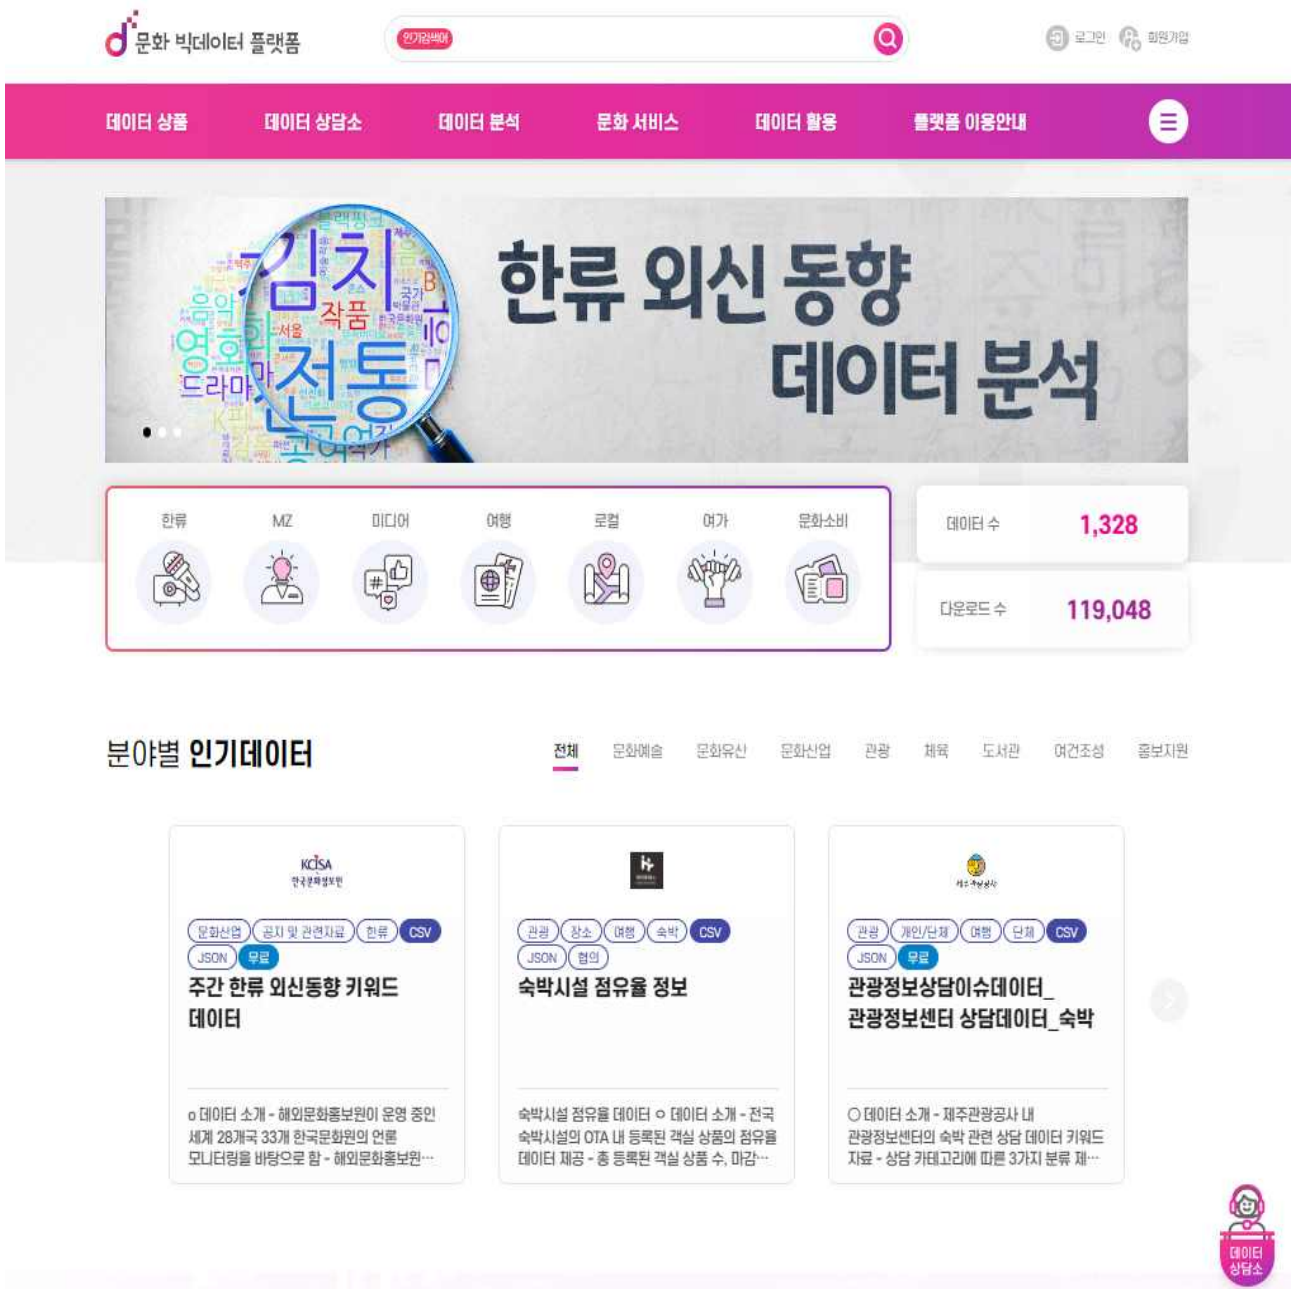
문화 빅데이터 플랫폼

인기검색어

로그인 회원가입

데이터 상품 데이터 상담소 데이터 분석 문화 서비스 데이터 활용 플랫폼 이용안내

한류 외신 동향 데이터 분석

김치 작품 음악 영화 드라마 전통 서울 K팝

한류 MZ 미디어 여행 로컬 여가 문화소비

데이터 수 1,328

다운로드 수 119,048

분야별 인기데이터

전체 문화예술 문화유산 문화산업 관광 체육 도서관 여건조성 홍보지원

KCISA 한국문화정보원

문화산업 공지 및 관련자료 한류 CSV JSON 무료

주간 한류 외신동향 키워드 데이터

ㅇ데이터 소개 - 해외문화홍보원이 운영 중인 세계 28개국 33개 한국문화원의 언론 모니터링을 바탕으로 함 - 해외문화홍보원⋯

관광 장소 여행 숙박 CSV JSON 협의

숙박시설 점유율 정보

숙박시설 점유율 데이터 ㅇ 데이터 소개 - 전국 숙박시설의 OTA 내 등록된 객실 상품의 점유율 데이터 제공 - 총 등록된 객실 상품 수, 마감⋯

제주관광공사

관광 개인/단체 여행 단체 CSV JSON 무료

관광정보상담이슈데이터_관광정보센터 상담데이터_숙박

ㅇ데이터 소개 - 제주관광공사 내 관광정보센터의 숙박 관련 상담 데이터 키워드 자료 - 상담 카테고리에 따른 3가지 분류 제⋯

데이터 상담소